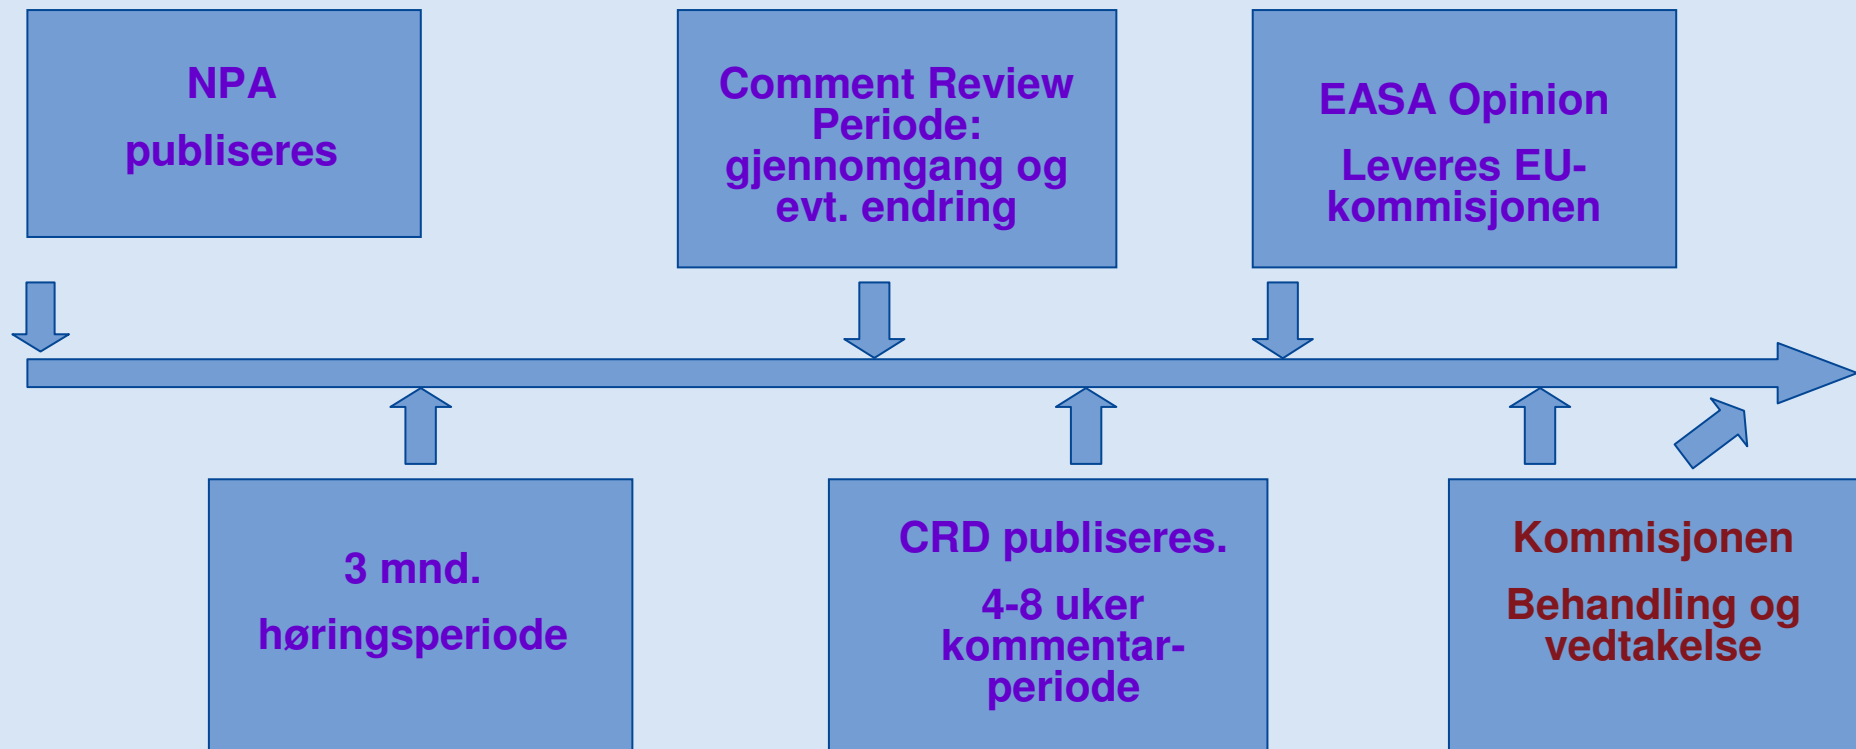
NPA

publiseres

Comment Review Periode: gjennomgang og evt. endring

EASA Opinion

Leveres EU-kommisjonen

3 mnd.

høringsperiode

CRD publiseres.

4-8 uker kommentar-periode

Kommisjonen

Behandling og vedtakelse